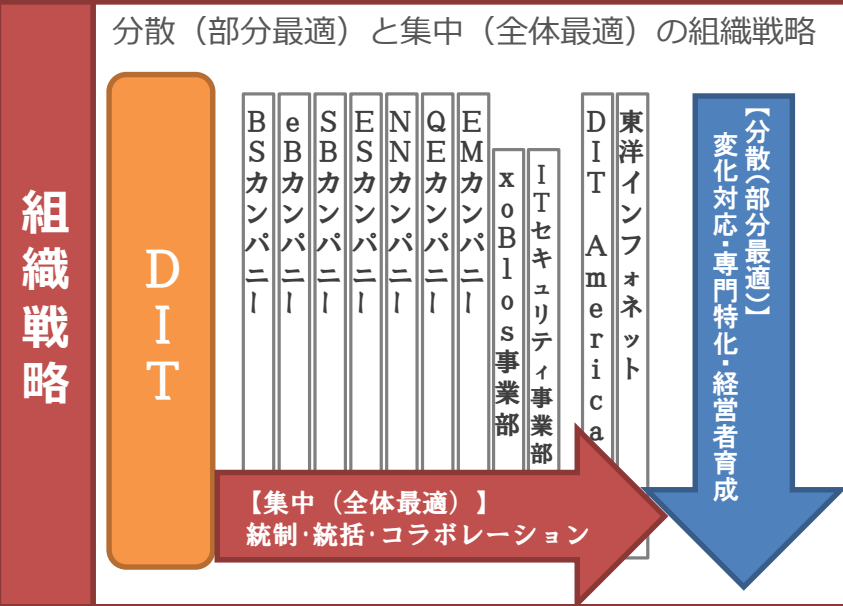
組織戦略

分散（部分最適）と集中（全体最適）の組織戦略

DIT

BSカンパニー

eBカンパニー

SBカンパニー

ESカンパニー

NNカンパニー

QEカンパニー

EMカンパニー

xoBlos事業部

ITセキュリティ事業部

DIT America

東洋インフォネット

【分散（部分最適）】
変化対応・専門特化・経営者育成

【集中（全体最適）】
統制・統括・コラボレーション